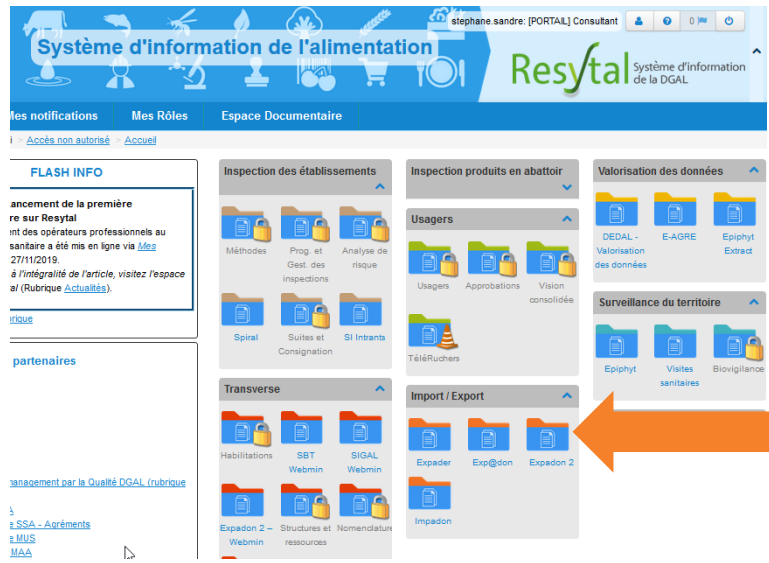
stephane.sandre: [PORTAIL] Consultant 0

Système d'information de l'alimentation

Resytal Système d'information de la DGAL

Mes notifications Mes Rôles Espace Documentaire

i > Accès non autorisé > Accueil

FLASH INFO

ancement de la première re sur Resytal
ent des opérateurs professionnels au sanitaire a été mis en ligne via Mes 27/11/2019.
à l'intégralité de l'article, visitez l'espace al (Rubrique Actualités).
ubrique

partenaires

nanagement par la Qualité DGAL (rubrique
A
e SSA - Agréments
e MUS
MAA

Inspection des établissements
Méthodes
Prog. et Gest. des inspections
Analyse de risque
Spiral
Suites et Consignation
SI Intrants

Transverse
Habilitations
SBT Webmin
SIGAL Webmin
Expadon 2 – Webmin
Structures et ressources
Nomenclature

Inspection produits en abattoir

Usagers
Usagers
Approbations
Vision consolidée
TéléRuchers

Import / Export
Expader
Exp@don
Expadon 2
Impadon

Valorisation des données
DEDAL - Valorisation des données
E-AGRE
Epiphyt Extract

Surveillance du territoire
Epiphyt
Visites sanitaires
Biovigilance